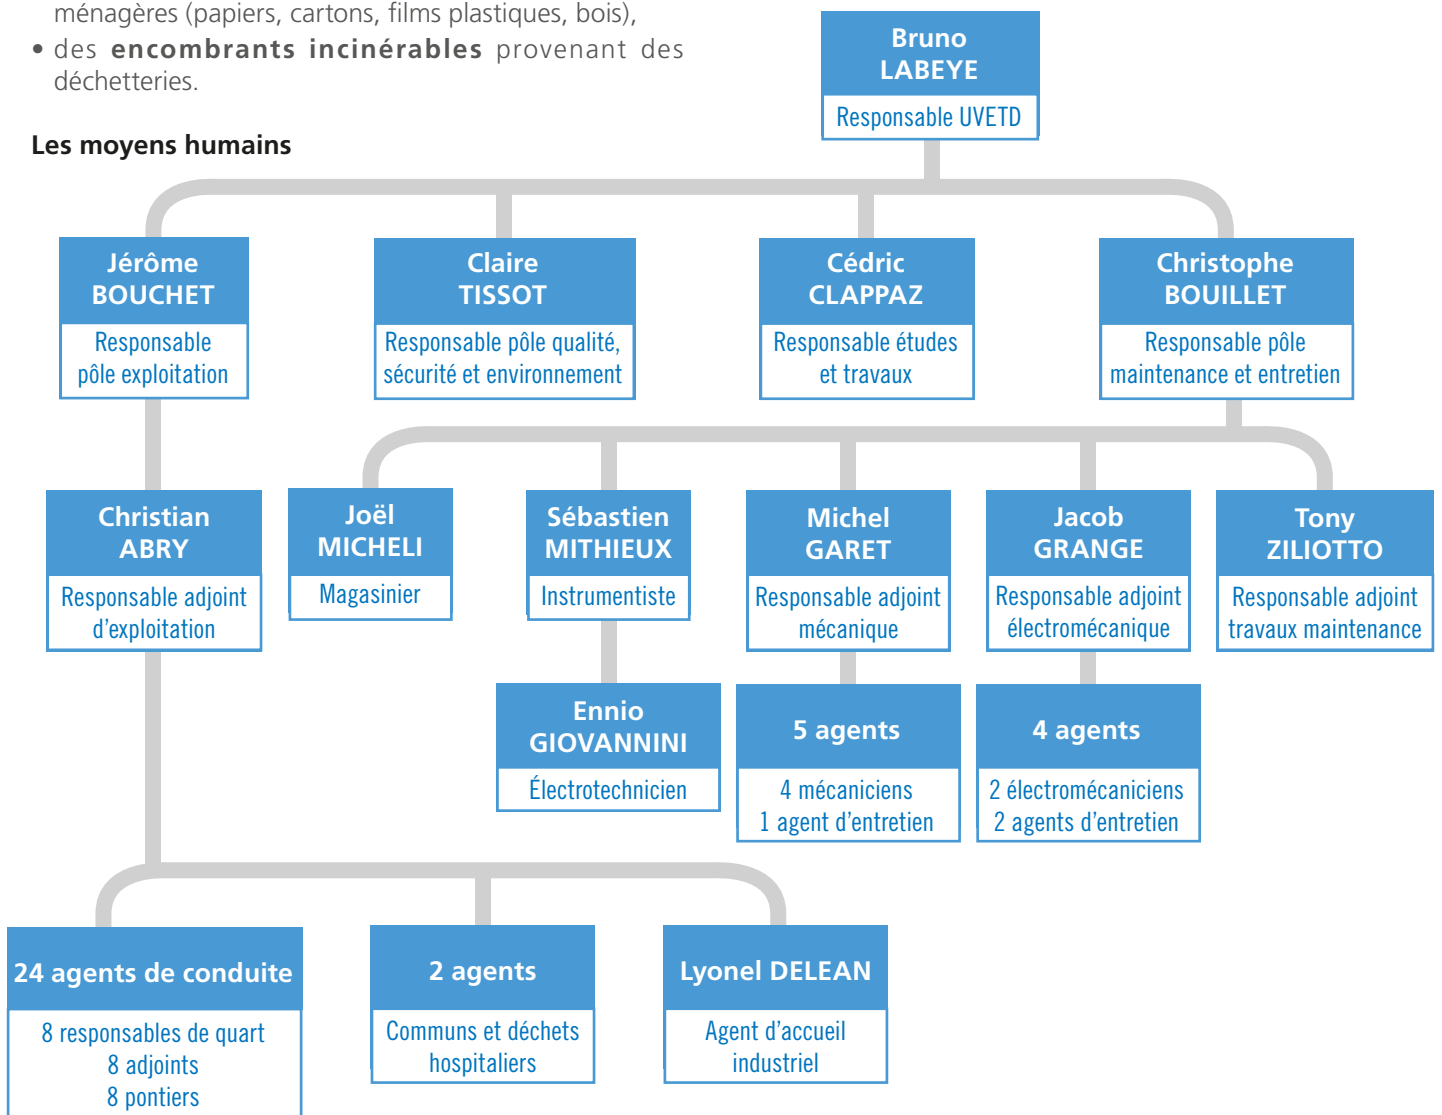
ménagères (papiers, cartons, films plastiques, bois),

• des **encombrants incinérables** provenant des déchetteries.

**Les moyens humains**

Bruno LABEYE
Responsable UVETD

Jérôme BOUCHET
Responsable pôle exploitation

Claire TISSOT
Responsable pôle qualité, sécurité et environnement

Cédric CLAPPAZ
Responsable études et travaux

Christophe BOUILLET
Responsable pôle maintenance et entretien

Christian ABRY
Responsable adjoint d'exploitation

Joël MICHELI
Magasinier

Sébastien MITHIEUX
Instrumentiste

Michel GARET
Responsable adjoint mécanique

Jacob GRANGE
Responsable adjoint électromécanique

Tony ZILIOTTO
Responsable adjoint travaux maintenance

Ennio GIOVANNINI
Électrotechnicien

5 agents
4 mécaniciens
1 agent d'entretien

4 agents
2 électromécaniciens
2 agents d'entretien

24 agents de conduite
8 responsables de quart
8 adjoints
8 pontiers

2 agents
Communs et déchets hospitaliers

Lyonel DELEAN
Agent d'accueil industriel